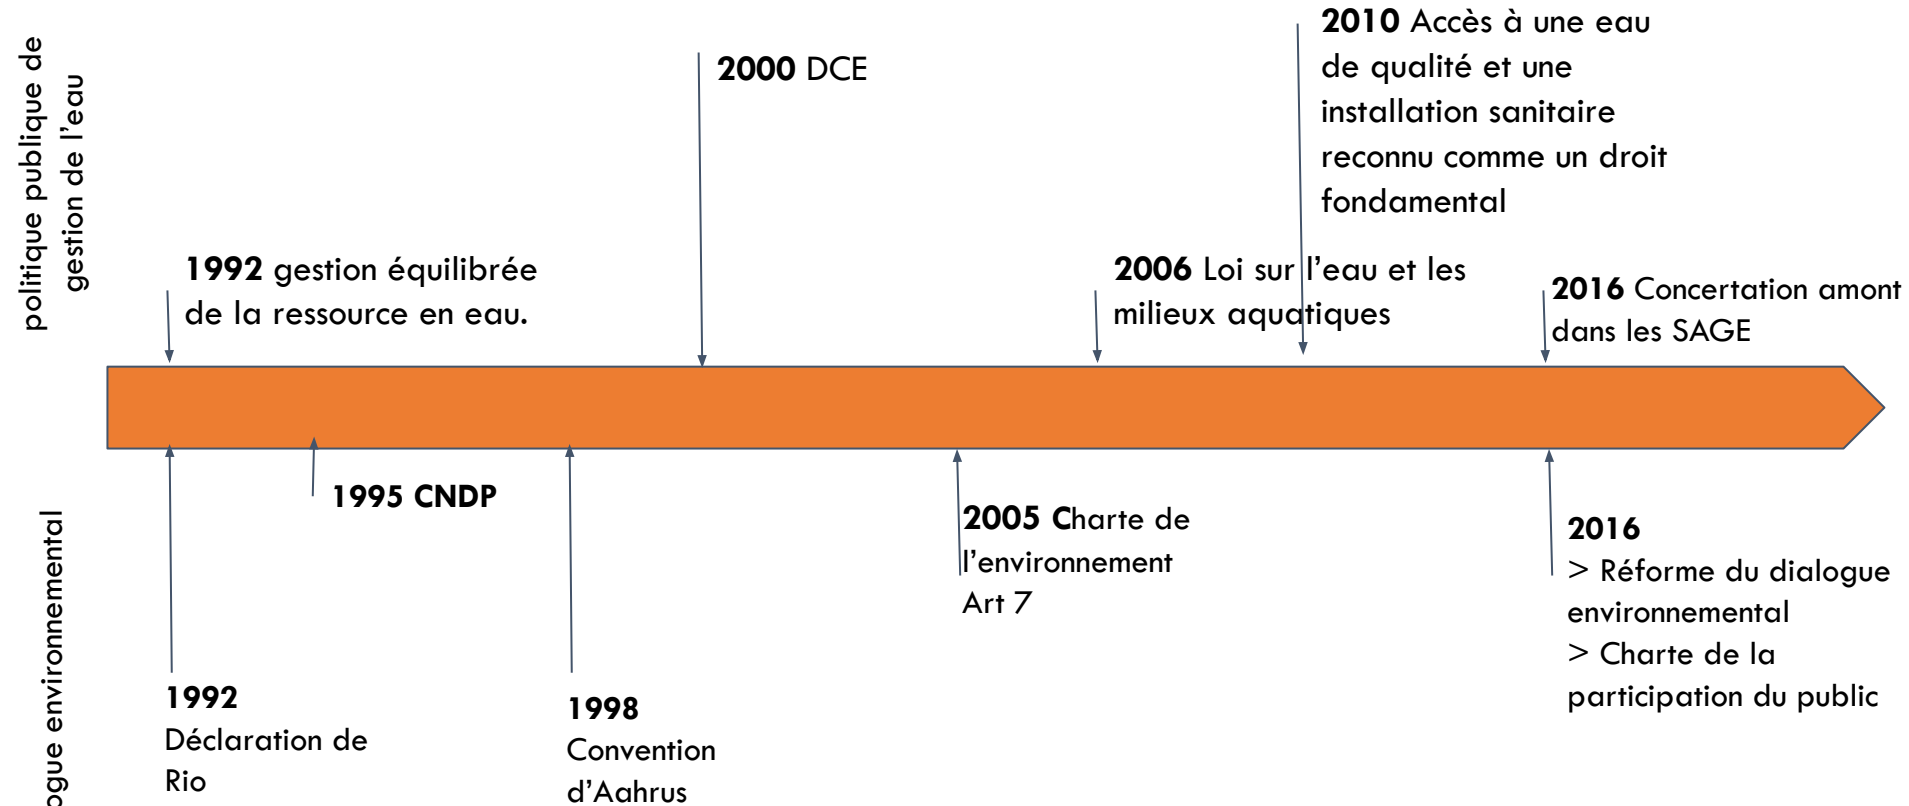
politique publique de gestion de l'eau

1992 gestion équilibrée de la ressource en eau.

2000 DCE

2006 Loi sur l'eau et les milieux aquatiques

2010 Accès à une eau de qualité et une installation sanitaire reconnu comme un droit fondamental

2016 Concertation amont dans les SAGE

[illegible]ogue environnemental

1992 Déclaration de Rio

1995 CNDP

1998 Convention d'Aahrus

2005 Charte de l'environnement Art 7

2016
> Réforme du dialogue environnemental
> Charte de la participation du public